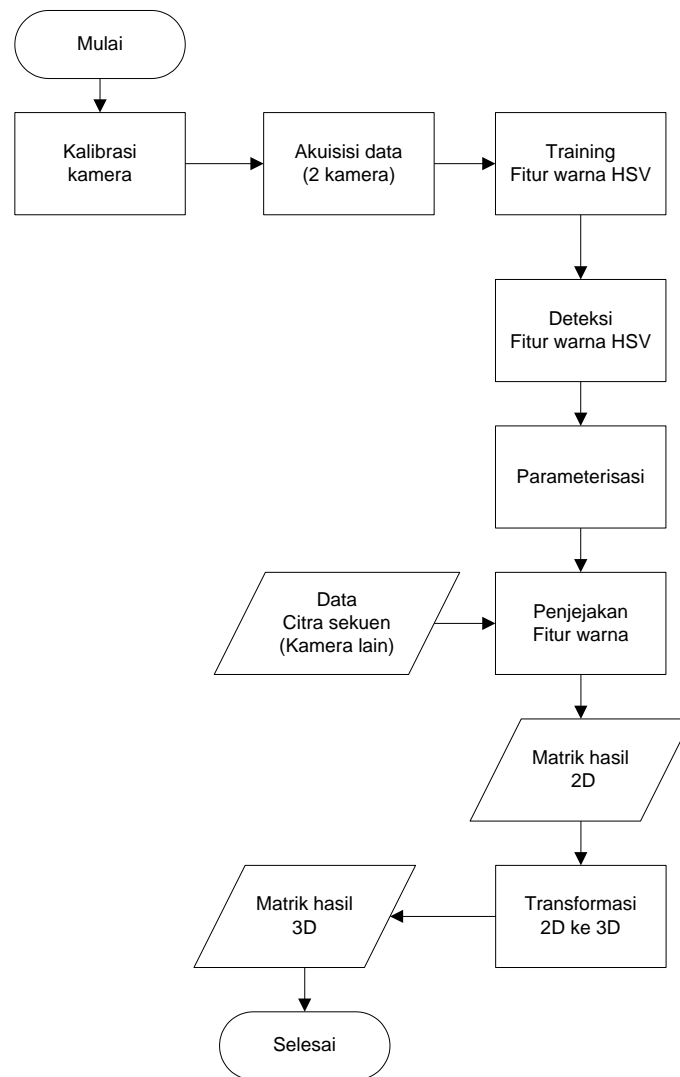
Mulai

Kalibrasi kamera

Akuisisi data (2 kamera)

Training Fitur warna HSV

Deteksi Fitur warna HSV

Parameterisasi

Data Citra sekuen (Kamera lain)

Penjejakan Fitur warna

Matrik hasil 2D

Transformasi 2D ke 3D

Matrik hasil 3D

Selesai